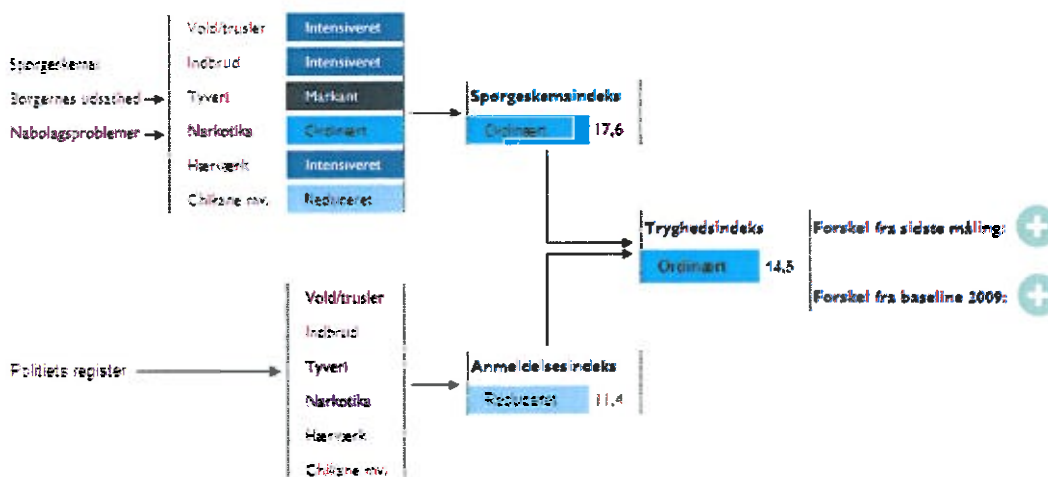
Spørgeskema:
Borgernes utsathed →
Nabolagsproblemer →

Vold/trusler Intensiveret
Indbrud Intensiveret
Tyveri Markant
Narkotika Ordinært
Hærværk Intensiveret
Chikane mv. Reduceret

Spørgeskemaindeks
Ordinært 17,6

Tryghedsindeks
Ordinært 14,5

Forskel fra sidste måling:
Forskel fra baseline 2009:

Politiets register →

Vold/trusler
Indbrud
Tyveri
Narkotika
Hærværk
Chikane mv.

Anmeldelsesindeks
Reduceret 11,4